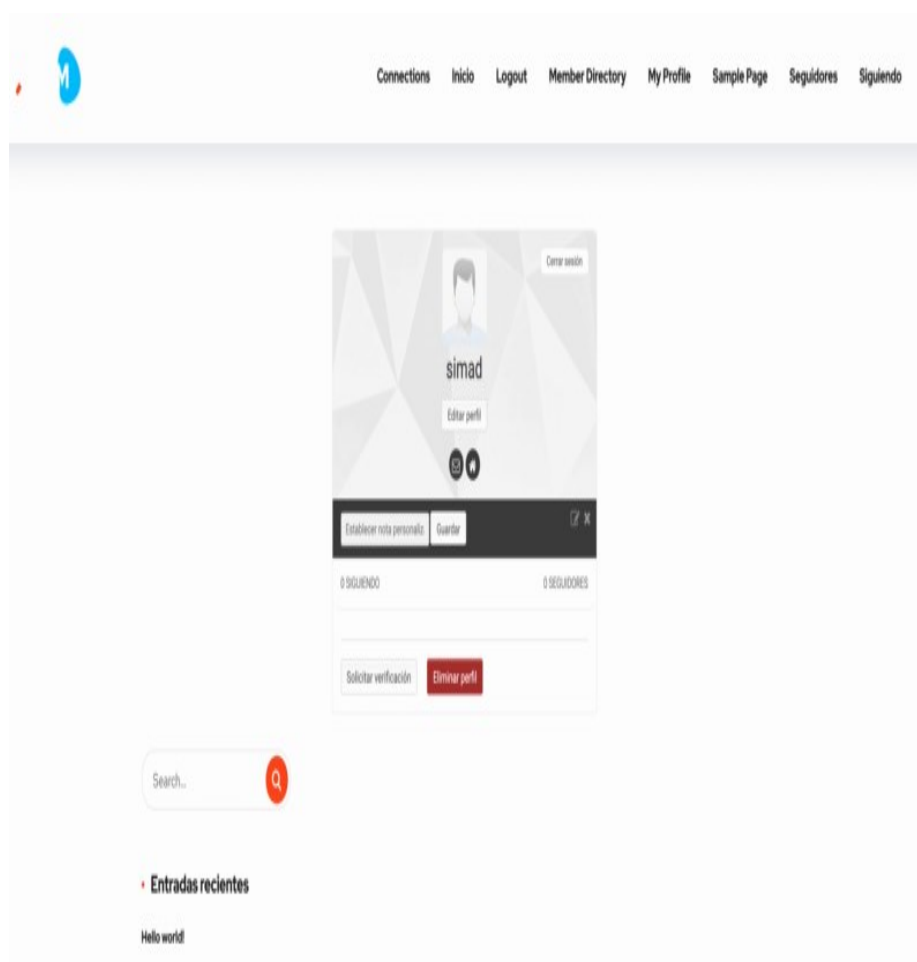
M

Connections Inicio Logout Member Directory My Profile Sample Page Seguidores Siguiendo

Cerrar sesión

simad

Editar perfil

Establecer nota personaliz Guardar

0 SIGUIENDO

0 SEGUIDORES

Solicitar verificación Eliminar perfil

Search...

Entradas recientes

Hello world!